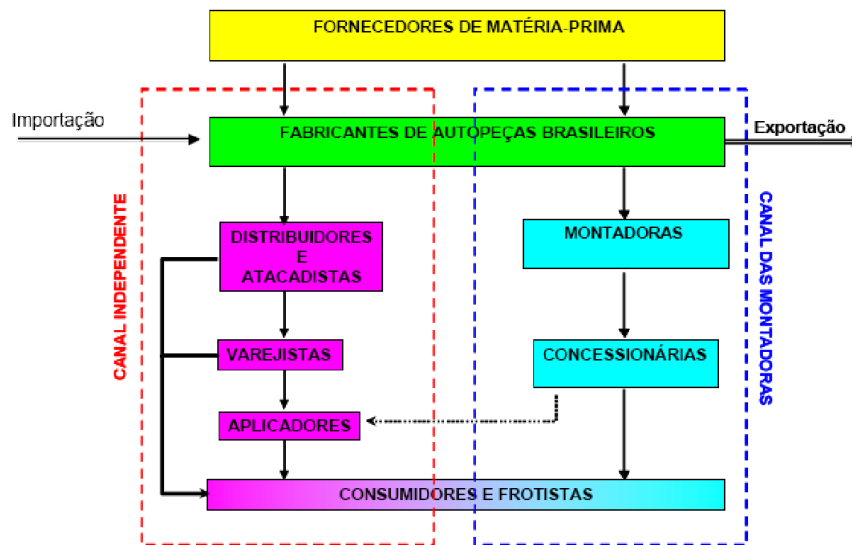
FORNECEDORES DE MATÉRIA-PRIMA

Importação

FABRICANTES DE AUTOPEÇAS BRASILEIROS

Exportação

CANAL INDEPENDENTE

DISTRIBUIDORES E ATACADISTAS

VAREJISTAS

APLICADORES

MONTADORAS

CONCESSIONÁRIAS

CANAL DAS MONTADORAS

CONSUMIDORES E FROTISTAS